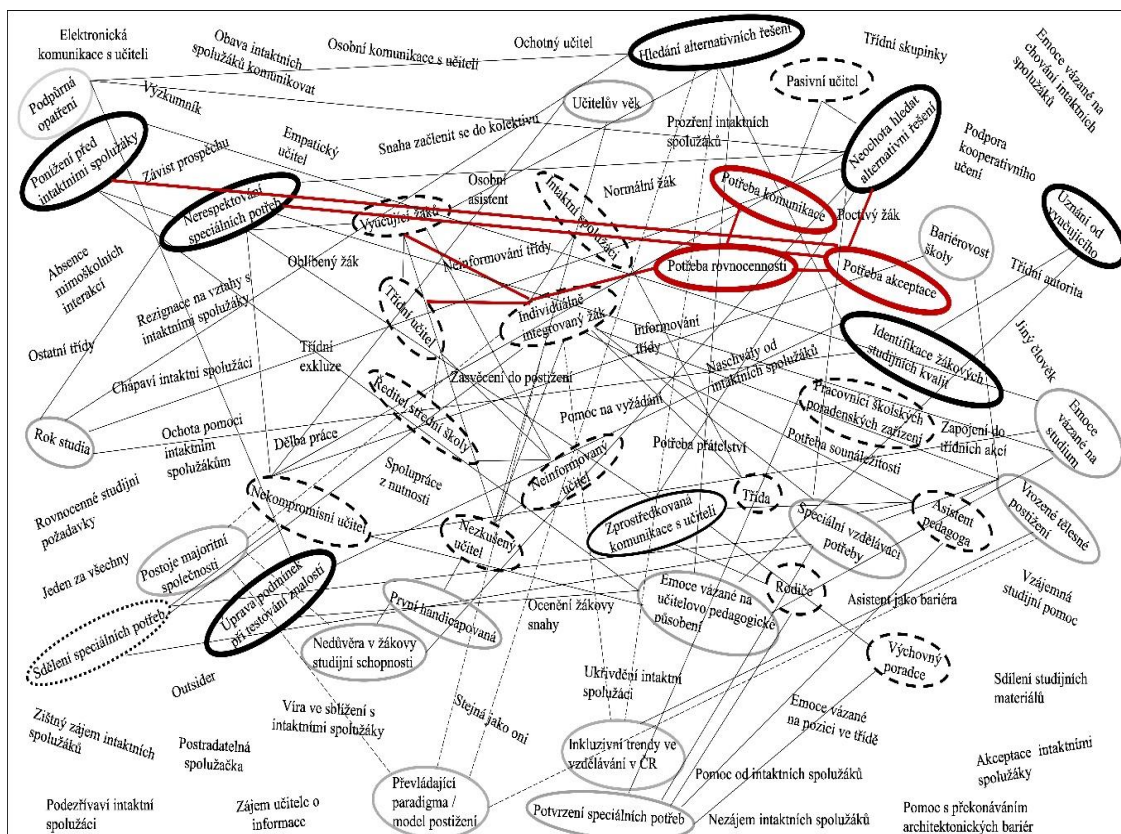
Elektronická komunikace s učiteli

Obava intaktních spolužáků komunikovat

Osobní komunikace s učiteli

Ochotný učitel

Hledání alternativních řešení

Třídní skupinky

Emoce vázané na chování intaktních spolužáků

Podpůrná opatření

Výzkumník

Učitelův věk

Pasivní učitel

Ponížení před intaktními spolužáky

Závist prospěchu

Empatický učitel

Snaha začlenit se do kolektivu

Prozření intaktních spolužáků

Neochota hledat alternativní řešení

Podpora kooperativního učení

Nerespektování speciálních potřeb

Osobní asistent

Intaktní spolužáci

Normální žák

Potřeba komunikace

Poctivý žák

Uznání od vyučujícího

Vyučující žáka

Bariérovost školy

Absence mimoškolních interakcí

Neinformování třídy

Potřeba rovnocennosti

Potřeba akceptace

Třídní autorita

Oblíbený žák

Rezignace na vztahy s intaktními spolužáky

Třídní učitel

Individuálně integrovaný žák

Informování třídy

Identifikace žákových studijních kvalit

Jiný člověk

Ostatní třídy

Třídní exkluze

Chápaví intaktní spolužáci

Ředitel střední školy

Zasvěcení do postižení

Naschvály od intaktních spolužáků

Pracovníci školských poradenských zařízení

Emoce vázané na studium

Rok studia

Ochota pomoci intaktním spolužákům

Pomoc na vyžádání

Zapojení do třídních akcí

Dělba práce

Potřeba přátelství

Potřeba sounáležitosti

Neinformovaný učitel

Spolupráce z nutnosti

Rovnocenné studijní požadavky

Nekompromisní učitel

Třída

Zprostředkovaná komunikace s učiteli

Asistent pedagoga

Vrozené tělesné postižení

Speciální vzdělávací potřeby

Postoje majoritní společnosti

Nezkušený učitel

Jeden za všechny

Rodiče

Úprava podmínek při testování znalostí

První handicapovaná

Emoce vázané na učitelovo pedagogické působení

Asistent jako bariéra

Vzájemná studijní pomoc

Sdělení speciálních potřeb

Ocenění žákovy snahy

Nedůvěra v žákovy studijní schopnosti

Výchovný poradce

Outsider

Ukřivdění intaktní spolužáci

Sdílení studijních materiálů

Víra ve sblížení s intaktními spolužáky

Stejná jako oni

Emoce vázané na pozici ve třídě

Zištný zájem intaktních spolužáků

Postradatelná spolužačka

Inkluzivní trendy ve vzdělávání v ČR

Akceptace intaktními spolužáky

Pomoc od intaktních spolužáků

Podezřívaví intaktní spolužáci

Zájem učitele o informace

Převládající paradigma / model postižení

Potvrzení speciálních potřeb

Nezájem intaktních spolužáků

Pomoc s překonáváním architektonických bariér